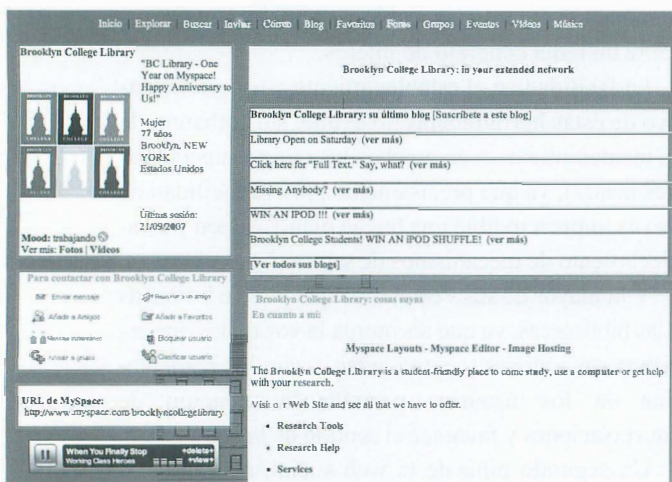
Inicio Explorar Buscar Invitar Correo Blog Favoritos Foros Grupos Eventos Videos Música

Brooklyn College Library

"BC Library - One Year on Myspace! Happy Anniversary to Us!"

Mujer
77 años
Brooklyn, NEW YORK
Estados Unidos

Última sesión:
21/09/2007

Mood: trabajando
Ver mis: Fotos | Videos

Brooklyn College Library: in your extended network

Brooklyn College Library: su último blog [Suscríbete a este blog]

Library Open on Saturday (ver más)

Click here for "Full Text." Say, what? (ver más)

Missing Anybody? (ver más)

WIN AN IPOD !!! (ver más)

Brooklyn College Students! WIN AN iPOD SHUFFLE! (ver más)

[Ver todos sus blogs]

Para contactar con Brooklyn College Library

Enviar mensaje
Pasar a un amigo
Añadir a Amigos
Añadir a Favoritos
Mensaje instantáneo
Bloquear usuario
Añadir a grupo
Clasificar usuario

Brooklyn College Library: cosas suyas

En cuanto a mí:

Myspace Layouts - Myspace Editor - Image Hosting

The Brooklyn College Library is a student-friendly place to come study, use a computer or get help with your research.

Visit our Web Site and see all that we have to offer.

• Research Tools
• Research Help
• Services

URL de MySpace:
http://www.myspace.com/brooklyncollegelibrary

When You Finally Stop
Working Class Heroes
+delete+
+view+